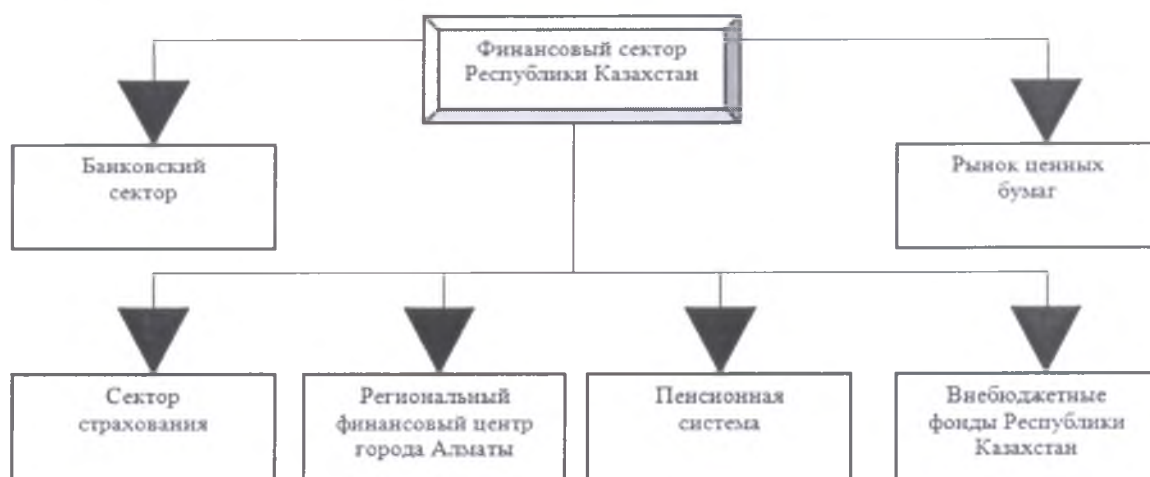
Финансовый сектор Республики Казахстан

Банковский сектор

Рынок ценных бумаг

Сектор страхования

Региональный финансовый центр города Алматы

Пенсионная система

Внебюджетные фонды Республики Казахстан